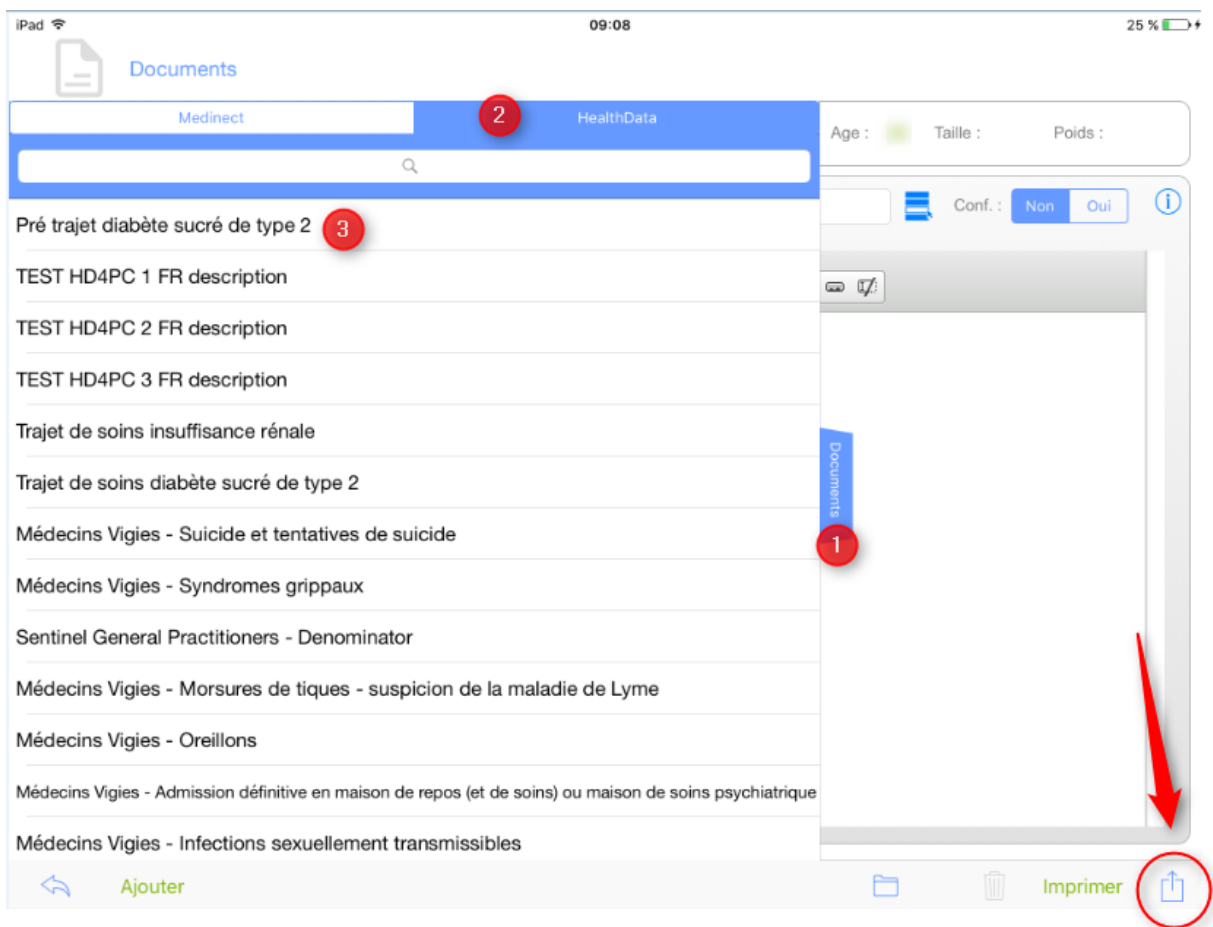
iPad
09:08
25 %

Documents

Medinect
2
HealthData

Age :
Taille :
Poids :

Conf. :
Non
Oui

Pré trajet diabète sucré de type 2
3
TEST HD4PC 1 FR description
TEST HD4PC 2 FR description
TEST HD4PC 3 FR description
Trajet de soins insuffisance rénale
Trajet de soins diabète sucré de type 2
Médecins Vigies - Suicide et tentatives de suicide
Médecins Vigies - Syndromes grippaux
Sentinel General Practitioners - Denominator
Médecins Vigies - Morsures de tiques - suspicion de la maladie de Lyme
Médecins Vigies - Oreillons
Médecins Vigies - Admission définitive en maison de repos (et de soins) ou maison de soins psychiatrique
Médecins Vigies - Infections sexuellement transmissibles

Documents
1

Ajouter
Imprimer